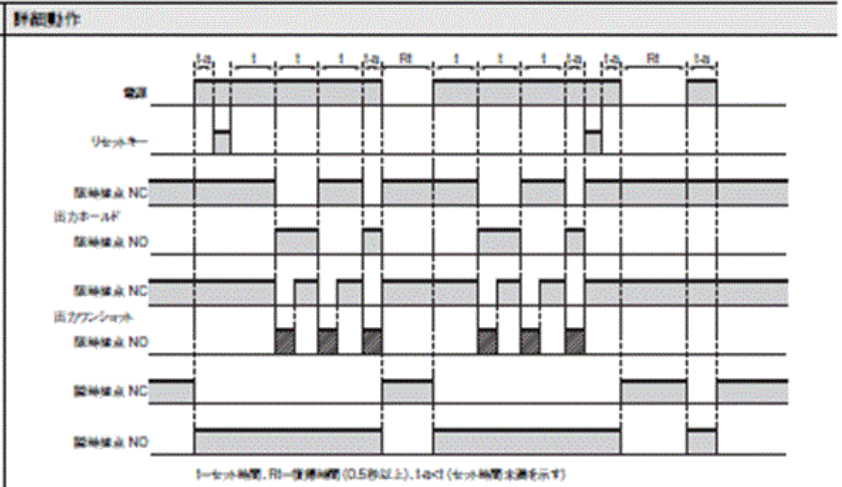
詳細動作

ta t t t ta Rt t t t ta ta Rt ta

電源

リセットキー

限時接点 NC

出力ホールド

限時接点 NO

限時接点 NC

出力ワンショット

限時接点 NO

瞬時接点 NC

瞬時接点 NO

t=セット時間, Rt=復帰時間 (0.5秒以上), ta<t (セット時間未満を示す)